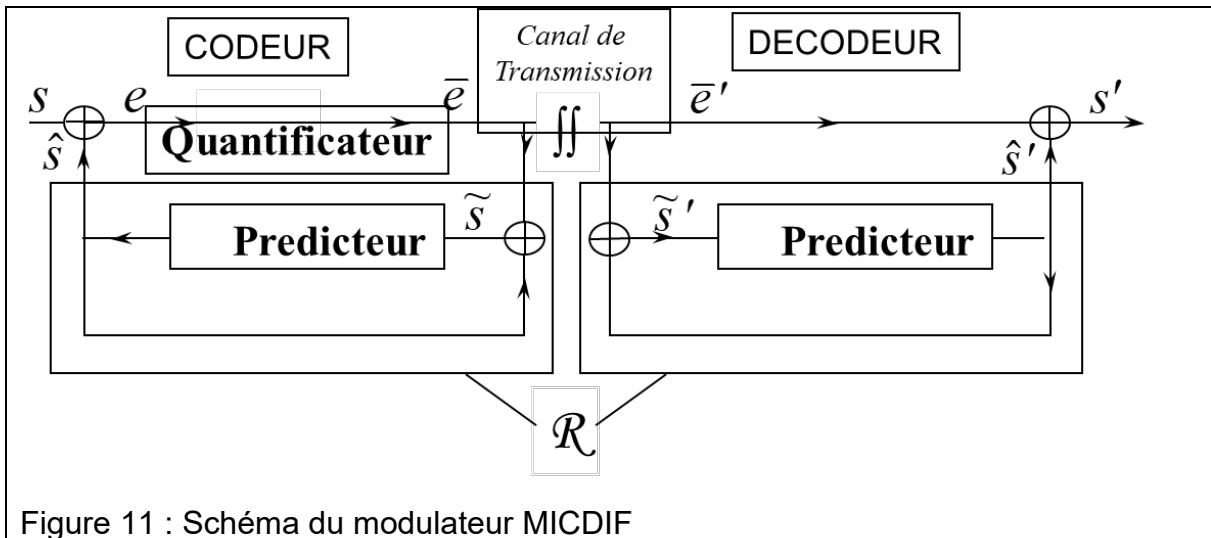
CODEUR

Canal de Transmission

DECODEUR

$s$

$e$

$\overline{e}$

$\overline{e}'$

$s'$

$\hat{s}$

Quantificateur

$\iint$

$\hat{s}'$

Predicteur

$\widetilde{s}$

$\widetilde{s}'$

Predicteur

$\mathcal{R}$

Figure 11 : Schéma du modulateur MICDIF